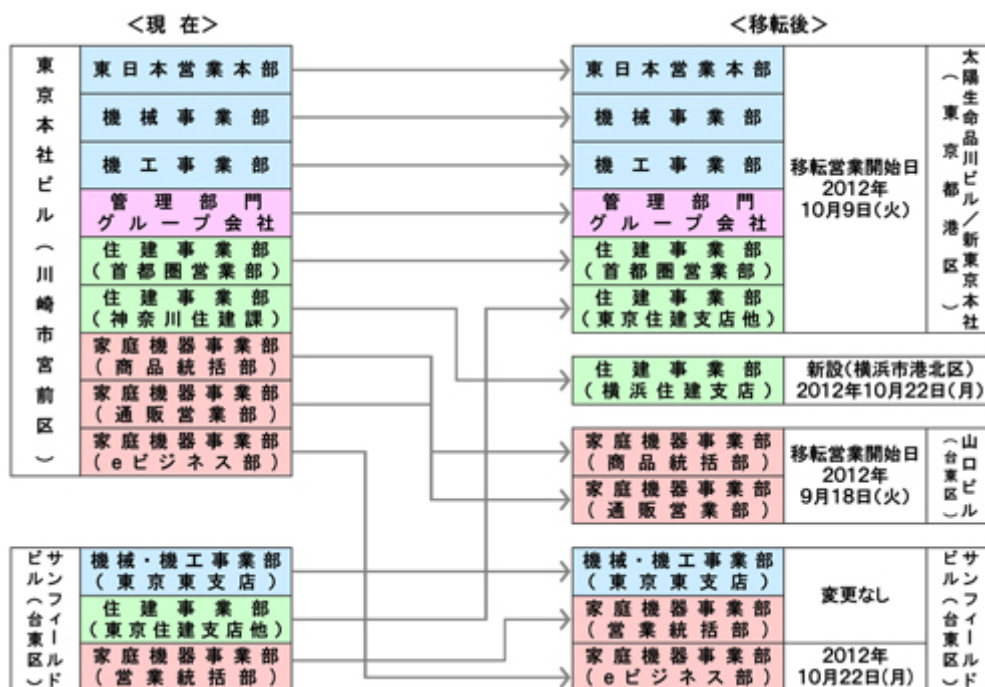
<現 在>

東京本社ビル(川崎市宮前区)

東日本営業本部
機械事業部
機工事業部
管理部門 グループ会社
住建事業部(首都圏営業部)
住建事業部(神奈川住建課)
家庭機器事業部(商品統括部)
家庭機器事業部(通販営業部)
家庭機器事業部(eビジネス部)

サンフィールドビル(台東区)

機械・機工事業部(東京東支店)
住建事業部(東京住建支店他)
家庭機器事業部(営業統括部)

<移転後>

東日本営業本部
機械事業部
機工事業部
管理部門 グループ会社
住建事業部(首都圏営業部)
住建事業部(東京住建支店他)

移転営業開始日 2012年 10月9日(火)

太陽生命品川ビル/新東京本社(東京都港区)

住建事業部(横浜住建支店)
新設(横浜市港北区) 2012年10月22日(月)

家庭機器事業部(商品統括部)
家庭機器事業部(通販営業部)
移転営業開始日 2012年 9月18日(火)
山口ビル(台東区)

機械・機工事業部(東京東支店)
家庭機器事業部(営業統括部)
変更なし
家庭機器事業部(eビジネス部)
2012年 10月22日(月)
サンフィールドビル(台東区)